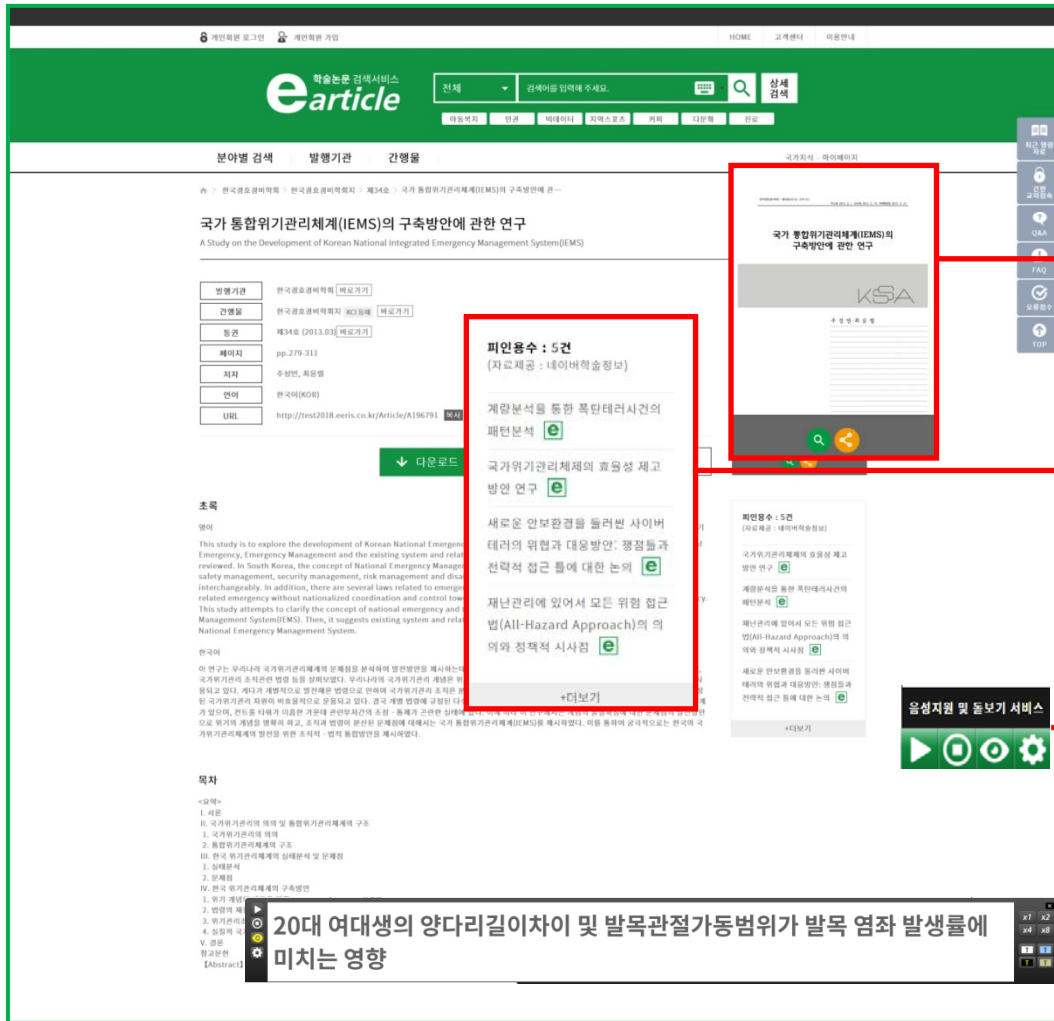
개인회원 로그인 개인회원 가입

HOME 고객센터 이용안내

학술논문 검색서비스 earticle

전체 검색어를 입력해 주세요. 상세검색

아동복지 인권 빅데이터 지역스포츠 커피 다문화 진로

분야별 검색 발행기관 간행물

국가지식 · 하이페이지

최근 열람 자료 | 관련 교육정보 | Q&A | FAQ | 오류접수 | TOP

한국경호경비학회 > 한국경호경비학회지 > 제34호 > 국가 통합위기관리체계(IEMS)의 구축방안에 관...

국가 통합위기관리체계(IEMS)의 구축방안에 관한 연구

A Study on the Development of Korean National Integrated Emergency Management System(IEMS)

| 발행기관 | 한국경호경비학회 바로가기 |
|---|---|
| 간행물 | 한국경호경비학회지 KCI 등재 바로가기 |
| 통권 | 제34호 (2013.03) 바로가기 |
| 페이지 | pp.279-311 |
| 저자 | 주성빈, 최응렬 |
| 언어 | 한국어(KOR) |
| URL | http://test2018.earis.co.kr/Article/A196791 복사 |

다운로드

국가 통합위기관리체계(IEMS)의 구축방안에 관한 연구

KSA

피인용수 : 5건
(자료제공 : 네이버학술정보)

계량분석을 통한 폭탄테러사건의 패턴분석

국가위기관리체제의 효율성 제고 방안 연구

새로운 안보환경을 둘러싼 사이버 테러의 위협과 대응방안: 쟁점들과 전략적 접근 틀에 대한 논의

재난관리에 있어서 모든 위험 접근법(All-Hazard Approach)의 의의와 정책적 시사점

+더보기

초록

영어

This study is to explore the development of Korean National Emergenc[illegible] Emergency, Emergency Management and the existing system and relat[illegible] reviewed. In South Korea, the concept of National Emergency Manager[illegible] safety management, security management, risk management and disa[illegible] interchangeably. In addition, there are several laws related to emerge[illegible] related emergency without nationalized coordination and control tow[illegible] This study attempts to clarify the concept of national emergency and t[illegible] Management System(IEMS). Then, it suggests existing system and relat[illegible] National Emergency Management System.

한국어

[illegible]

피인용수 : 5건
(자료제공 : 네이버학술정보)

국가위기관리체제의 효율성 제고 방안 연구

계량분석을 통한 폭탄테러사건의 패턴분석

재난관리에 있어서 모든 위험 접근법(All-Hazard Approach)의 의의와 정책적 시사점

새로운 안보환경을 둘러싼 사이버 테러의 위협과 대응방안: 쟁점들과 전략적 접근 틀에 대한 논의

+더보기

음성지원 및 돋보기 서비스

목차

<요약>
I. 서론
II. 국가위기관리의 의의 및 통합위기관리체계의 구조
1. 국가위기관리의 의의
2. 통합위기관리체계의 구조
III. 한국 위기관리체계의 실태분석 및 문제점
1. 실태분석
2. 문제점
IV. 한국 위기관리체계의 구축방안
1. 위기 개념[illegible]
2. 법령의 재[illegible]
3. 위기관리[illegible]
4. 심절적 국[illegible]
V. 결론
참고문헌
【Abstract】

20대 여대생의 양다리길이차이 및 발목관절가동범위가 발목 염좌 발생률에 미치는 영향

x1 x2 x4 x8